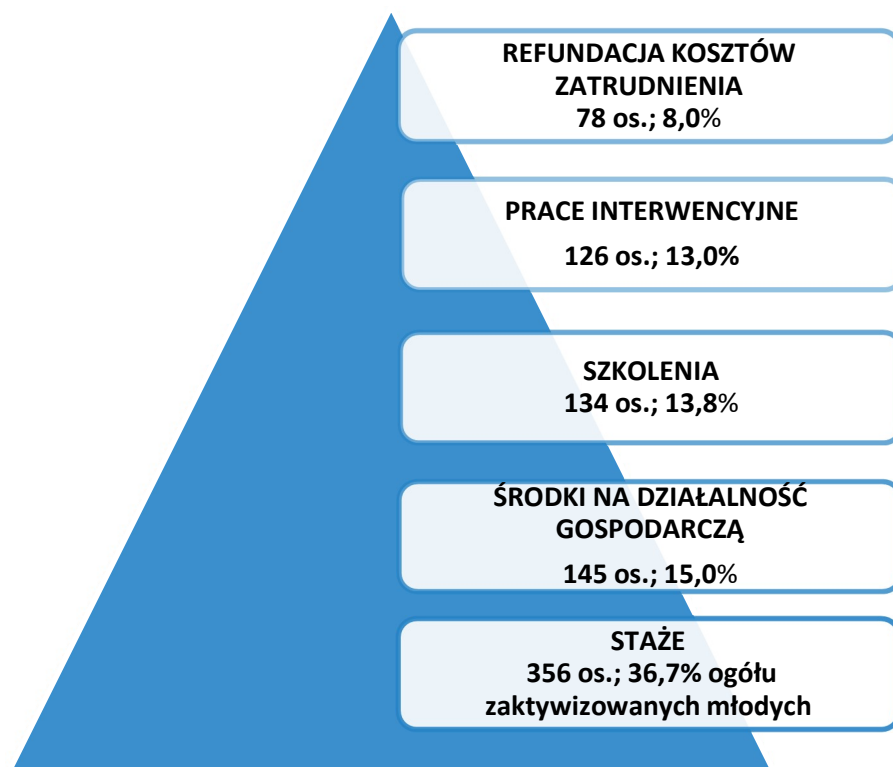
REFUNDACJA KOSZTÓW ZATRUDNIENIA
78 os.; 8,0%

PRACE INTERWENCYJNE
126 os.; 13,0%

SZKOLENIA
134 os.; 13,8%

ŚRODKI NA DZIAŁALNOŚĆ GOSPODARCZĄ
145 os.; 15,0%

STAŻE
356 os.; 36,7% ogółu zaktywizowanych młodych